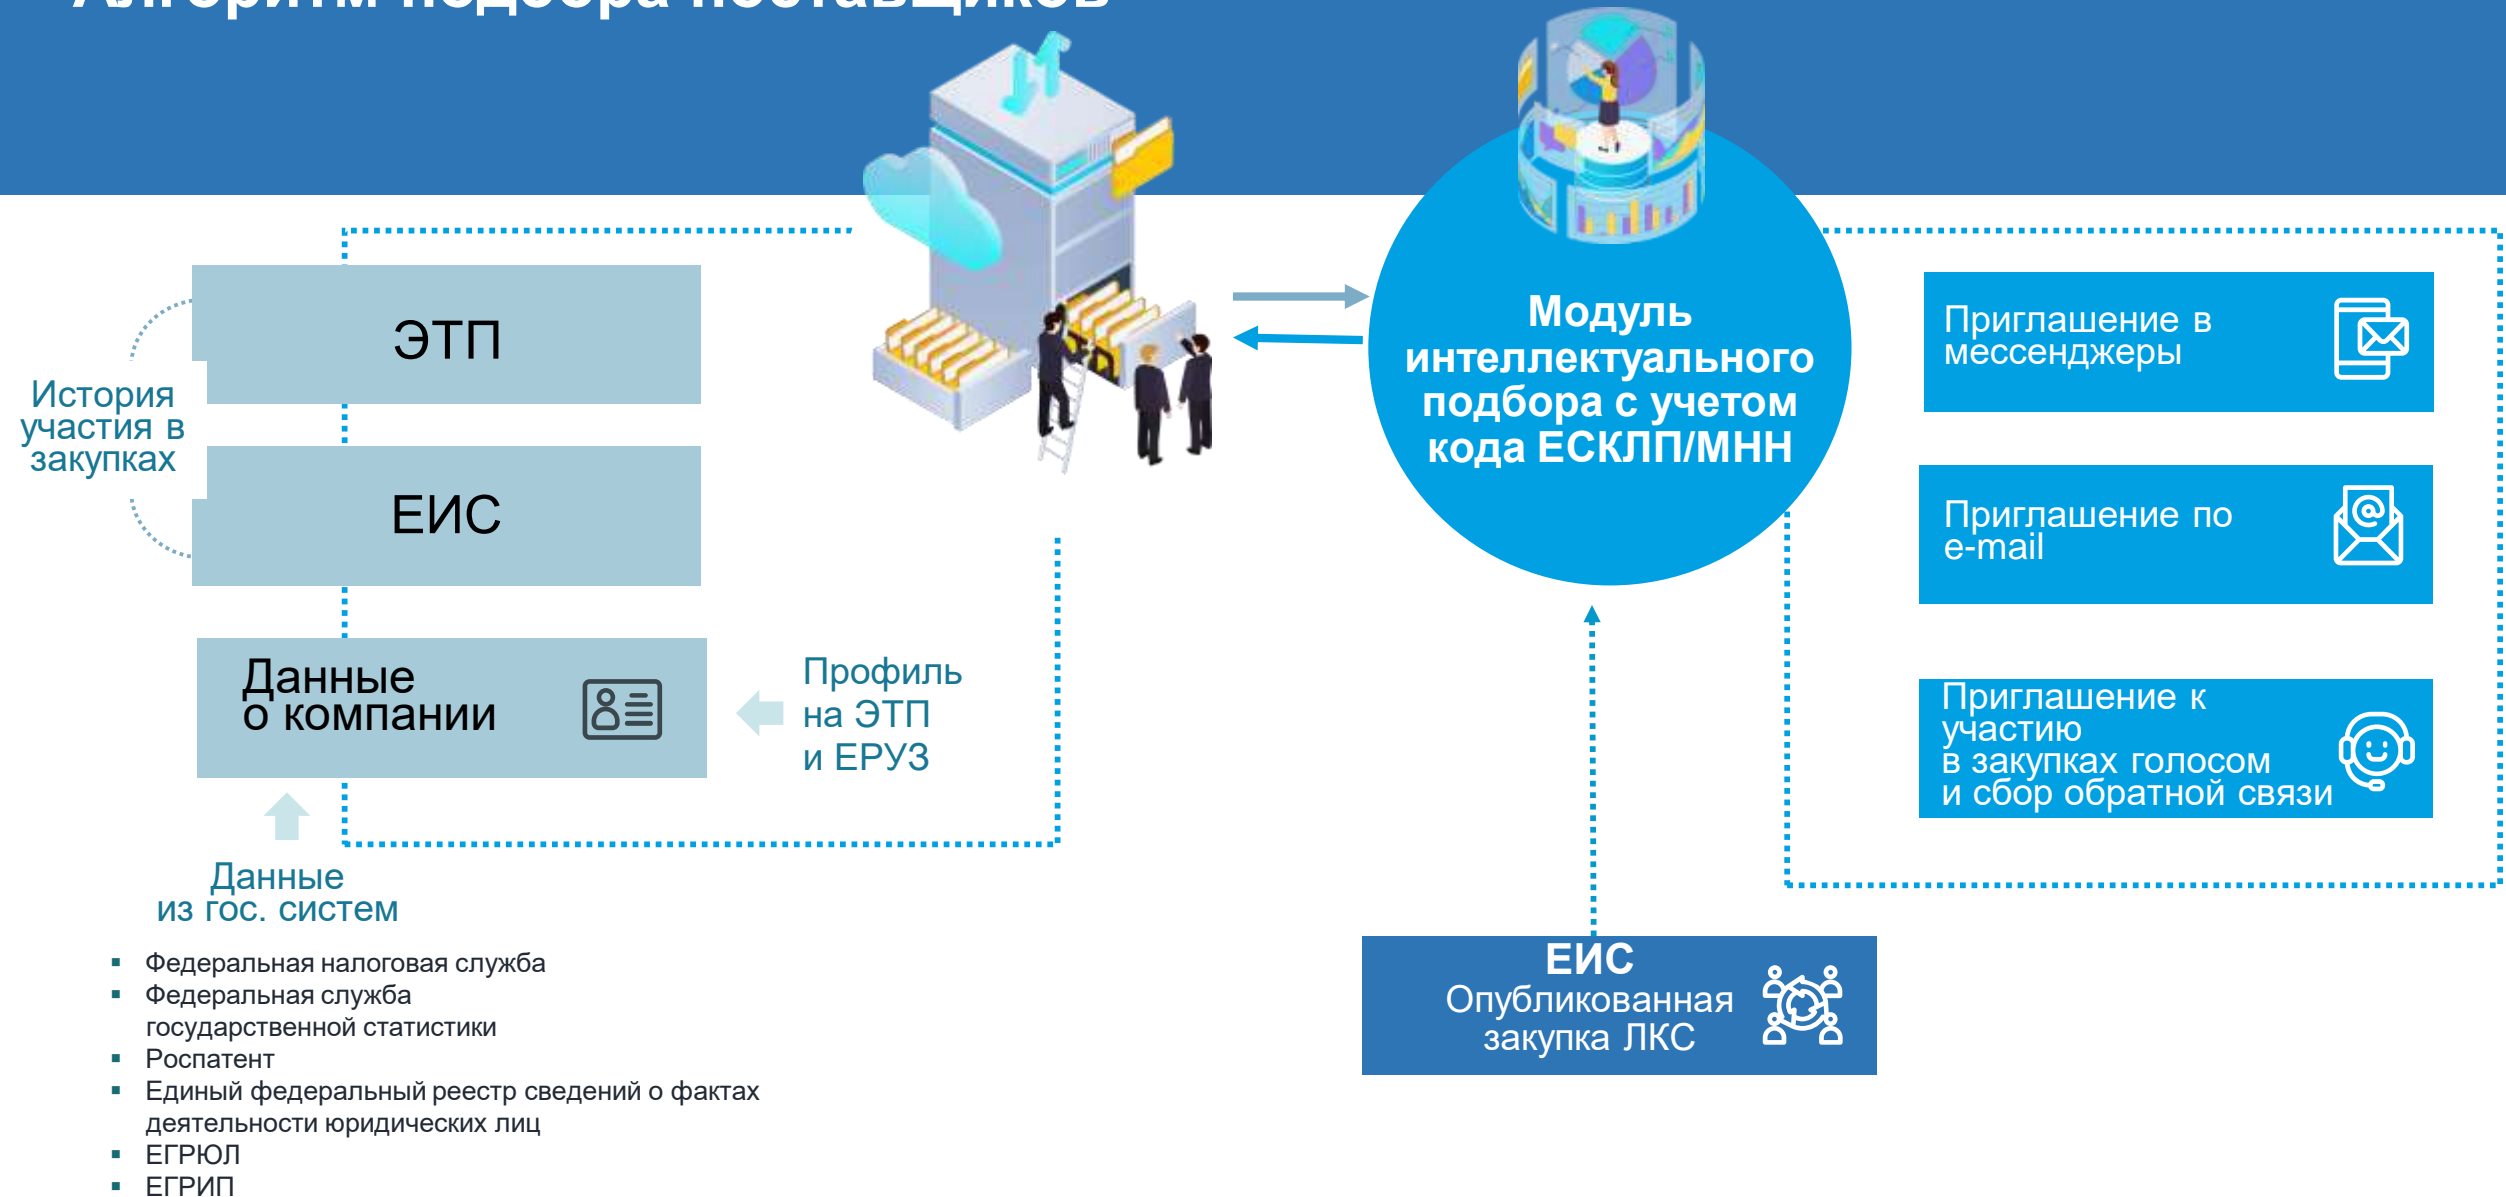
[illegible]

ЭТП

История участия в закупках

ЕИС

Данные о компании

Профиль на ЭТП и ЕРУЗ

Данные из гос. систем

- Федеральная налоговая служба
- Федеральная служба государственной статистики
- Роспатент
- Единый федеральный реестр сведений о фактах деятельности юридических лиц
- ЕГРЮЛ
- ЕГРИП

Модуль интеллектуального подбора с учетом кода ЕСКЛП/МНН

Приглашение в мессенджеры

Приглашение по e-mail

Приглашение к участию в закупках голосом и сбор обратной связи

ЕИС
Опубликованная закупка ЛКС